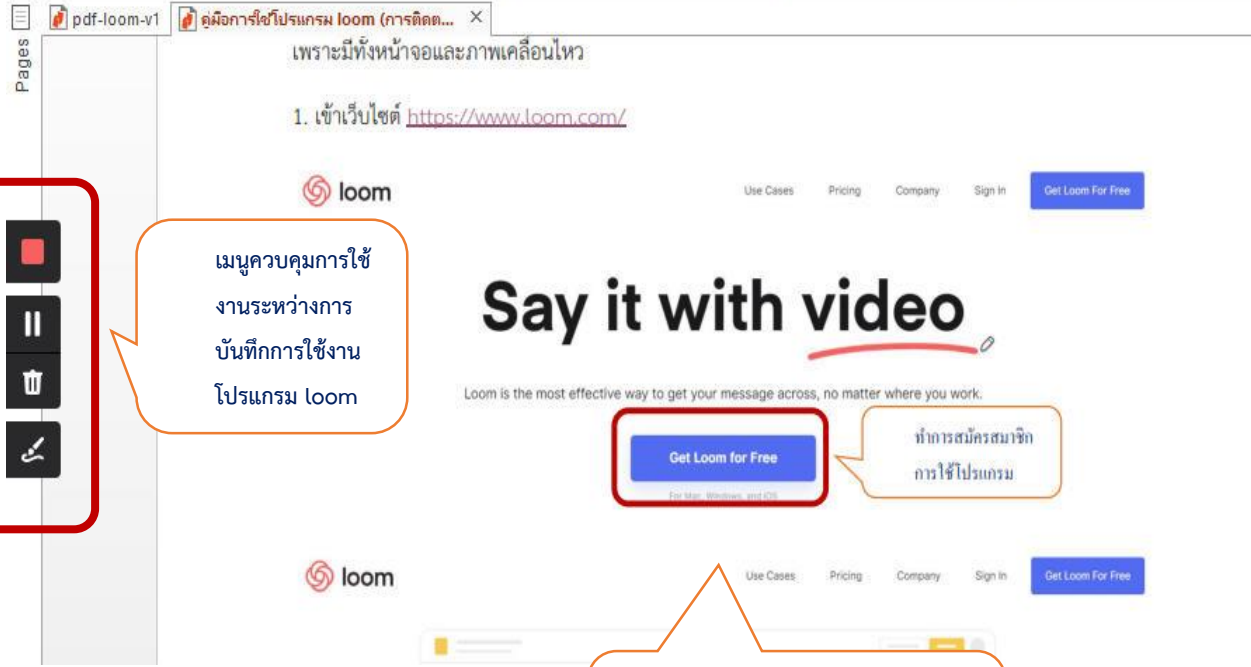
pdf-loom-v1
คู่มือการใช้โปรแกรม loom (การติดต...
Pages

เพราะมีทั้งหน้าจอและภาพเคลื่อนไหว

1. เข้าเว็บไซต์ https://www.loom.com/

loom
Use Cases Pricing Company Sign In Get Loom For Free

เมนูควบคุมการใช้งานระหว่างการบันทึกการใช้งานโปรแกรม loom

Say it with video

Loom is the most effective way to get your message across, no matter where you work.

Get Loom for Free
For Mac, Windows, and iOS

ทำการสมัครสมาชิกการใช้โปรแกรม

loom
Use Cases Pricing Company Sign In Get Loom For Free